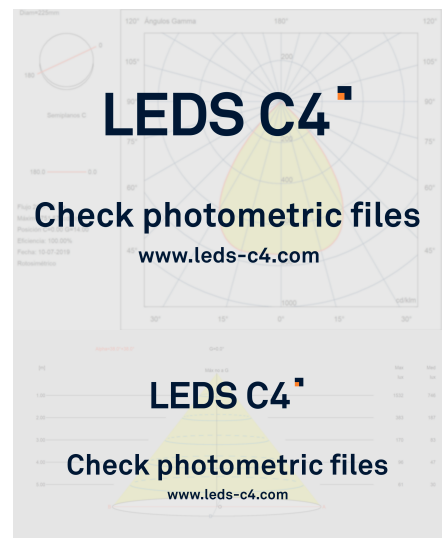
Diam=225mm

120° Angulos Gamma 180° 120°

105° 105°

90° 90°

75° 75°

60° 60°

45° 45°

0

180

Semiplanos C

180.0 0.0

Eficiencia: 100,00%

Fecha: 10-07-2019

Rotosimétrico

200

400

600

800

1000

cd/klm

30° 15° 0° 15° 30°

LEDS C4

Check photometric files

www.leds-c4.com

LEDS C4

Check photometric files

www.leds-c4.com